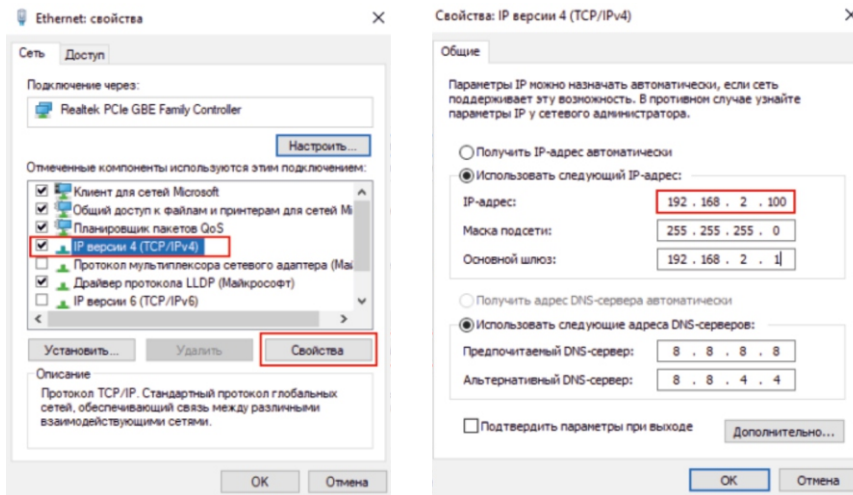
Ethernet: свойства

Сеть Доступ

Подключение через:

Realtek PCIe GBE Family Controller

Настроить...

Отмеченные компоненты используются этим подключением:

Клиент для сетей Microsoft
Общий доступ к файлам и принтерам для сетей Mi
Планировщик пакетов QoS
IP версии 4 (TCP/IPv4)
Протокол мультиплексора сетевого адаптера (Май
Драйвер протокола LLDP (Майкрософт)
IP версии 6 (TCP/IPv6)

Установить... Удалить Свойства

Описание

Протокол TCP/IP. Стандартный протокол глобальных сетей, обеспечивающий связь между различными взаимодействующими сетями.

OK Отмена

Свойства: IP версии 4 (TCP/IPv4)

Общие

Параметры IP можно назначать автоматически, если сеть поддерживает эту возможность. В противном случае узнайте параметры IP у сетевого администратора.

Получить IP-адрес автоматически

Использовать следующий IP-адрес:

IP-адрес: 192 . 168 . 2 . 100

Маска подсети: 255 . 255 . 255 . 0

Основной шлюз: 192 . 168 . 2 . 1

Получить адрес DNS-сервера автоматически

Использовать следующие адреса DNS-серверов:

Предпочитаемый DNS-сервер: 8 . 8 . 8 . 8

Альтернативный DNS-сервер: 8 . 8 . 4 . 4

Подтвердить параметры при выходе

Дополнительно...

OK Отмена